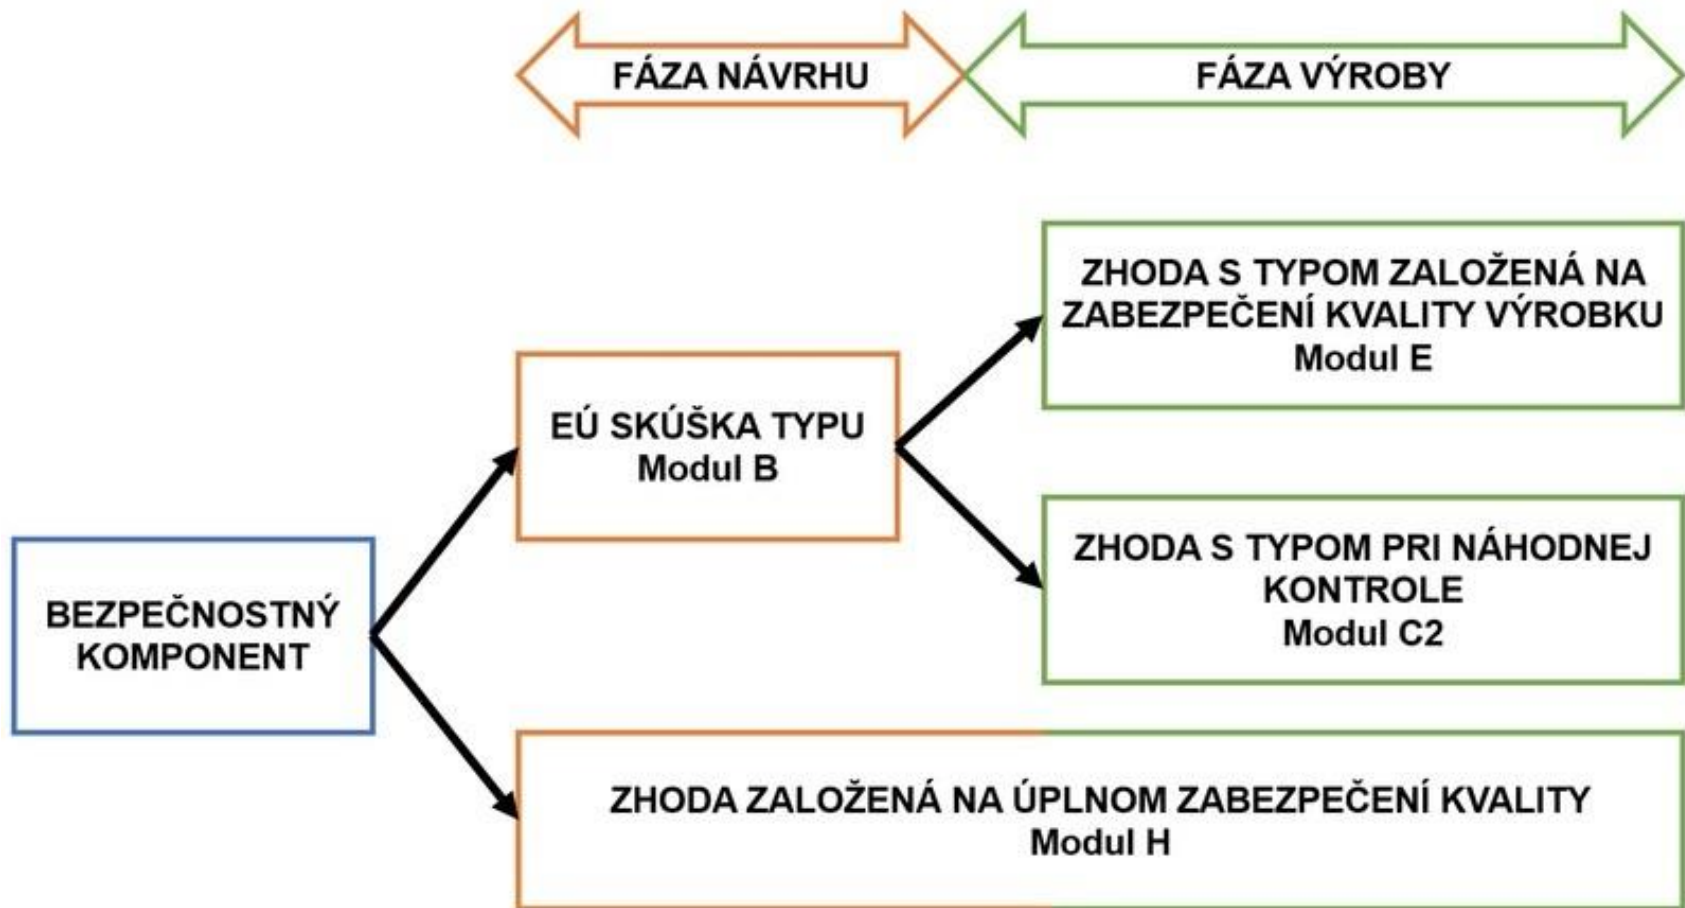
FÁZA NÁVRHU

FÁZA VÝROBY

BEZPEČNOSTNÝ KOMPONENT

EÚ SKÚŠKA TYPU
Modul B

ZHODA S TYPOM ZALOŽENÁ NA ZABEZPEČENÍ KVALITY VÝROBKU
Modul E

ZHODA S TYPOM PRI NÁHODNEJ KONTROLE
Modul C2

ZHODA ZALOŽENÁ NA ÚPLNOM ZABEZPEČENÍ KVALITY
Modul H